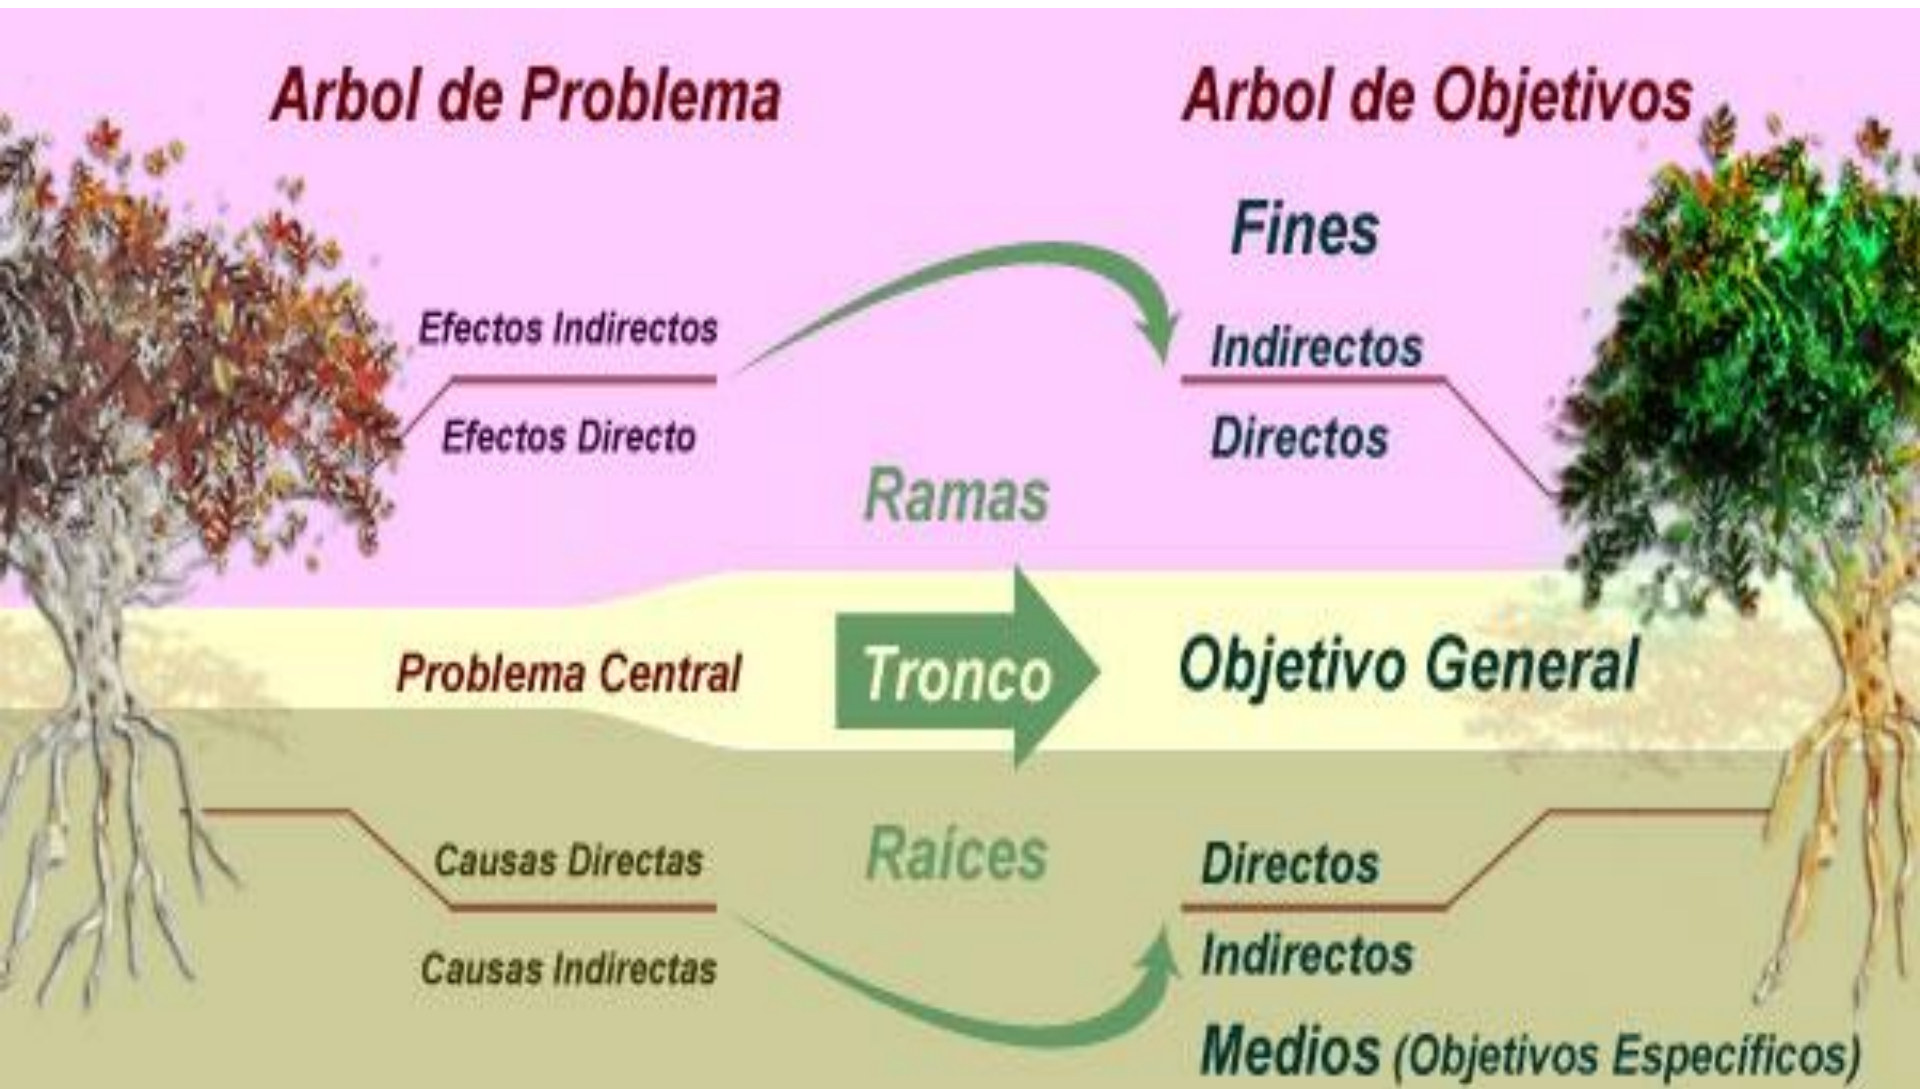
Arbol de Problema

Arbol de Objetivos

Fines

Efectos Indirectos

Indirectos

Efectos Directo

Directos

Ramas

Problema Central

Tronco

Objetivo General

Raíces

Causas Directas

Directos

Causas Indirectas

Indirectos

Medios (Objetivos Específicos)